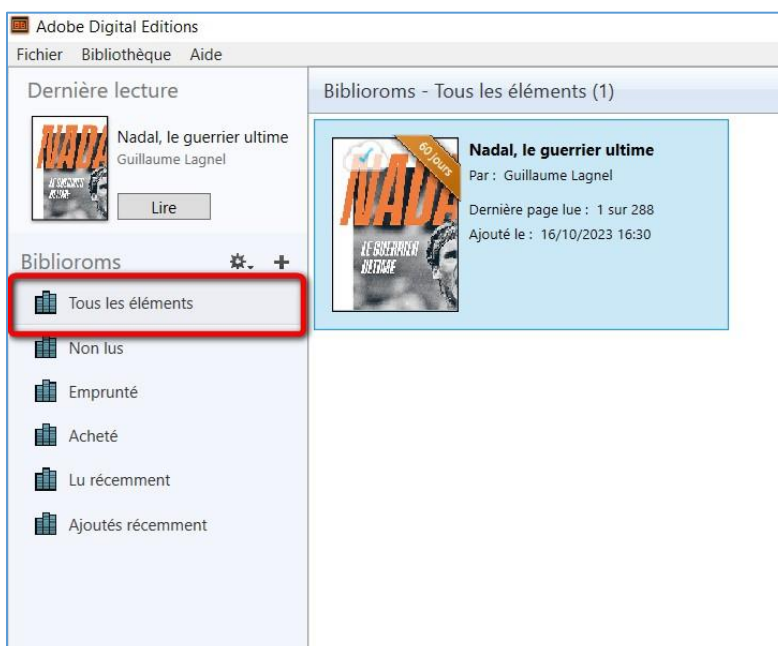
Adobe Digital Editions

Fichier Bibliothèque Aide

Dernière lecture

NADAL
LE GUERRIER ULTIME

Nadal, le guerrier ultime
Guillaume Lagnel

Lire

Biblioroms

Tous les éléments

Non lus

Emprunté

Acheté

Lu récemment

Ajoutés récemment

Biblioroms - Tous les éléments (1)

60 jours

NADAL
LE GUERRIER ULTIME

Nadal, le guerrier ultime
Par : Guillaume Lagnel
Dernière page lue : 1 sur 288
Ajouté le : 16/10/2023 16:30